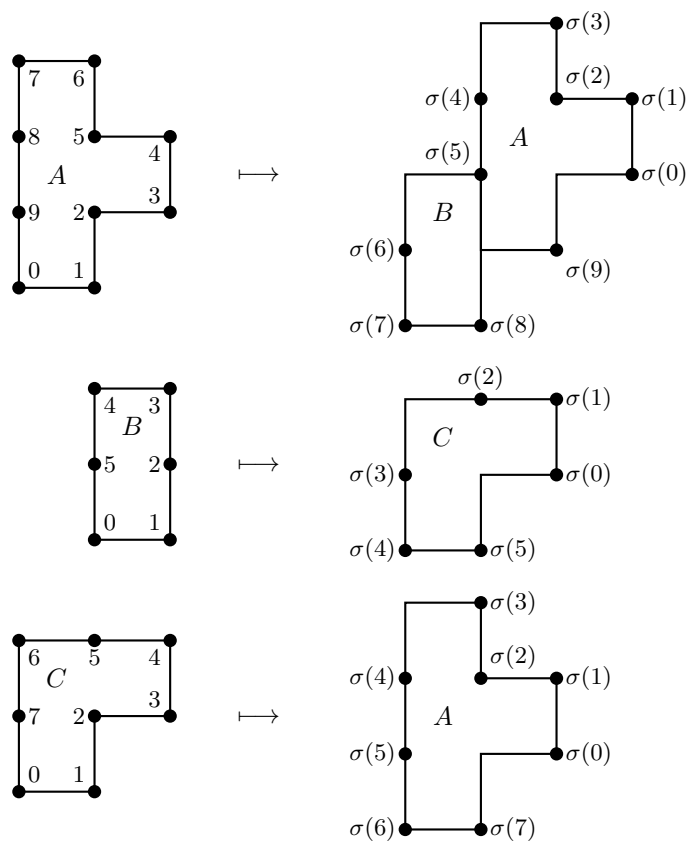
7 6
8 5 4
$A$
9 2 3
0 1

$\longmapsto$

$\sigma(3)$
$\sigma(2)$
$\sigma(4)$ $\sigma(1)$
$A$
$\sigma(5)$
$\sigma(0)$
$B$
$\sigma(6)$
$\sigma(9)$
$\sigma(7)$ $\sigma(8)$

4 3
$B$
5 2
0 1

$\longmapsto$

$\sigma(2)$
$\sigma(1)$
$C$
$\sigma(3)$
$\sigma(0)$
$\sigma(4)$ $\sigma(5)$

6 5 4
$C$
7 2 3
0 1

$\longmapsto$

$\sigma(3)$
$\sigma(2)$
$\sigma(4)$ $\sigma(1)$
$A$
$\sigma(5)$ $\sigma(0)$
$\sigma(6)$ $\sigma(7)$